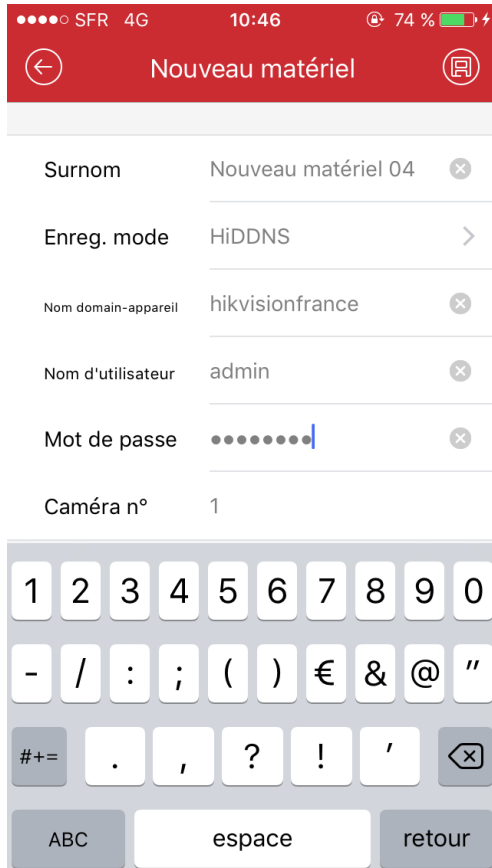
●●●●○ SFR 4G 10:46 74 %

Nouveau matériel

Surnom Nouveau matériel 04

Enreg. mode HiDDNS

Nom domain-appareil hikvisionfrance

Nom d'utilisateur admin

Mot de passe ●●●●●●●●

Caméra n° 1

1 2 3 4 5 6 7 8 9 0

- / : ; ( ) € & @ "

#+= . , ? ! '

ABC espace retour